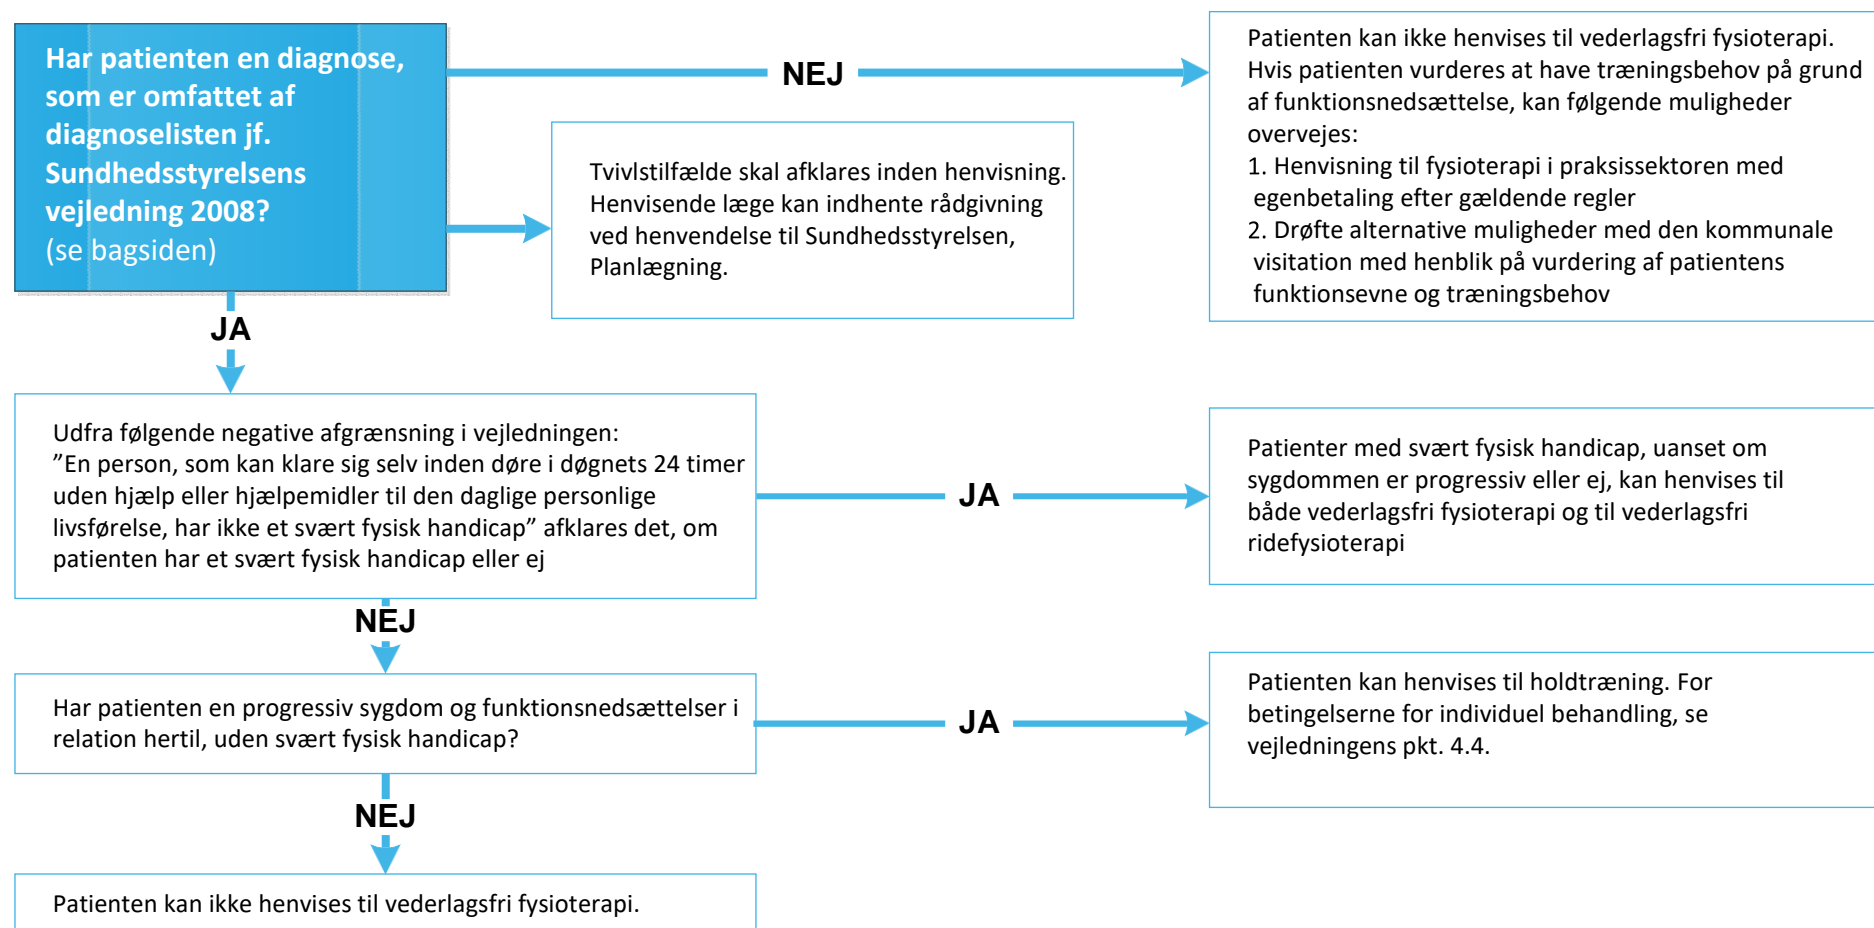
Har patienten en diagnose, som er omfattet af diagnoselisten jf. Sundhedsstyrelsens vejledning 2008?
(se bagsiden)

NEJ

Patienten kan ikke henvises til vederlagsfri fysioterapi. Hvis patienten vurderes at have træningsbehov på grund af funktionsnedsættelse, kan følgende muligheder overvejes:
1. Henvisning til fysioterapi i praksissektoren med egenbetaling efter gældende regler
2. Drøfte alternative muligheder med den kommunale visitation med henblik på vurdering af patientens funktionsevne og træningsbehov

Tvivlstilfælde skal afklares inden henvisning. Henvisende læge kan indhente rådgivning ved henvendelse til Sundhedsstyrelsen, Planlægning.

JA

Udfra følgende negative afgrænsning i vejledningen: ”En person, som kan klare sig selv inden døre i døgnets 24 timer uden hjælp eller hjælpemidler til den daglige personlige livsførelse, har ikke et svært fysisk handicap” afklares det, om patienten har et svært fysisk handicap eller ej

JA

Patienter med svært fysisk handicap, uanset om sygdommen er progressiv eller ej, kan henvises til både vederlagsfri fysioterapi og til vederlagsfri ridefysioterapi

NEJ

Har patienten en progressiv sygdom og funktionsnedsættelser i relation hertil, uden svært fysisk handicap?

JA

Patienten kan henvises til holdtræning. For betingelserne for individuel behandling, se vejledningens pkt. 4.4.

NEJ

Patienten kan ikke henvises til vederlagsfri fysioterapi.